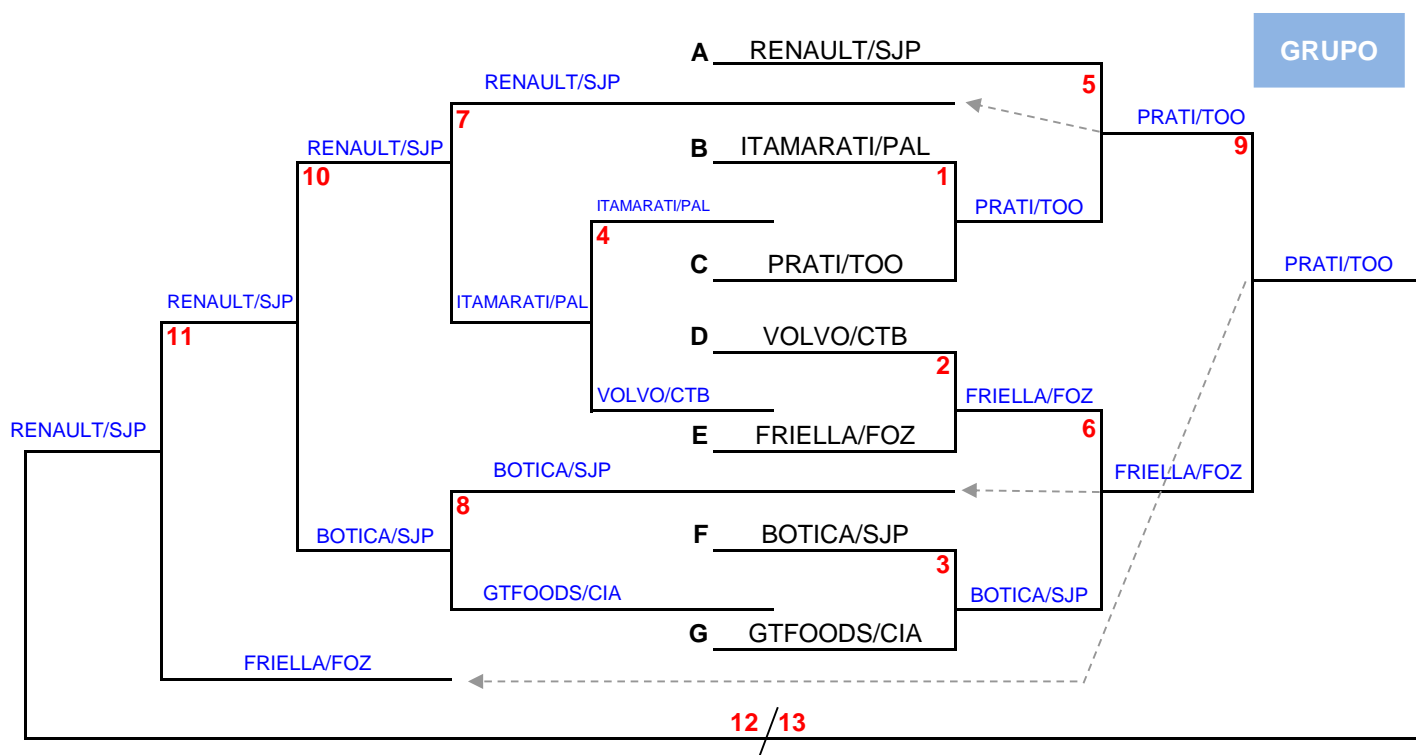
GRUPO

A RENAULT/SJP
5
RENAULT/SJP
7
PRATI/TOO
9
RENAULT/SJP
10
B ITAMARATI/PAL
1
ITAMARATI/PAL
PRATI/TOO
4
C PRATI/TOO
PRATI/TOO
RENAULT/SJP
11
ITAMARATI/PAL
D VOLVO/CTB
2
VOLVO/CTB
FRIELLA/FOZ
6
RENAULT/SJP
E FRIELLA/FOZ
BOTICA/SJP
FRIELLA/FOZ
8
BOTICA/SJP
F BOTICA/SJP
3
GTFOODS/CIA
BOTICA/SJP
G GTFOODS/CIA
FRIELLA/FOZ
12 / 13